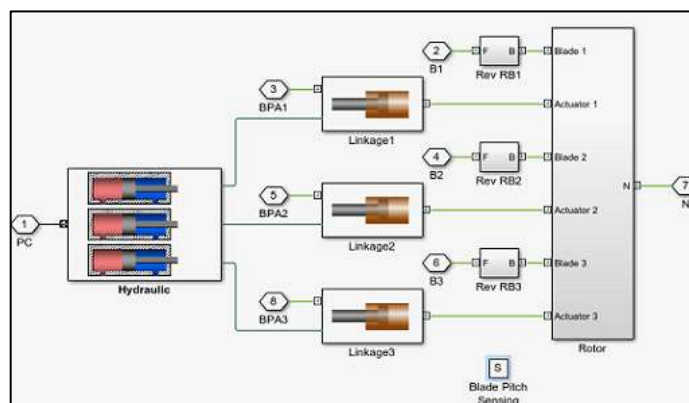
1
PC
Hydraulic
3
BPA1
Linkage1
5
BPA2
Linkage2
8
BPA3
Linkage3
2
B1
F B
Rev RB1
4
B2
F B
Rev RB2
6
B3
F B
Rev RB3
Blade 1
Actuator 1
Blade 2
Actuator 2
Blade 3
Actuator 3
N
Rotor
7
N
S
Blade Pitch
Sensing